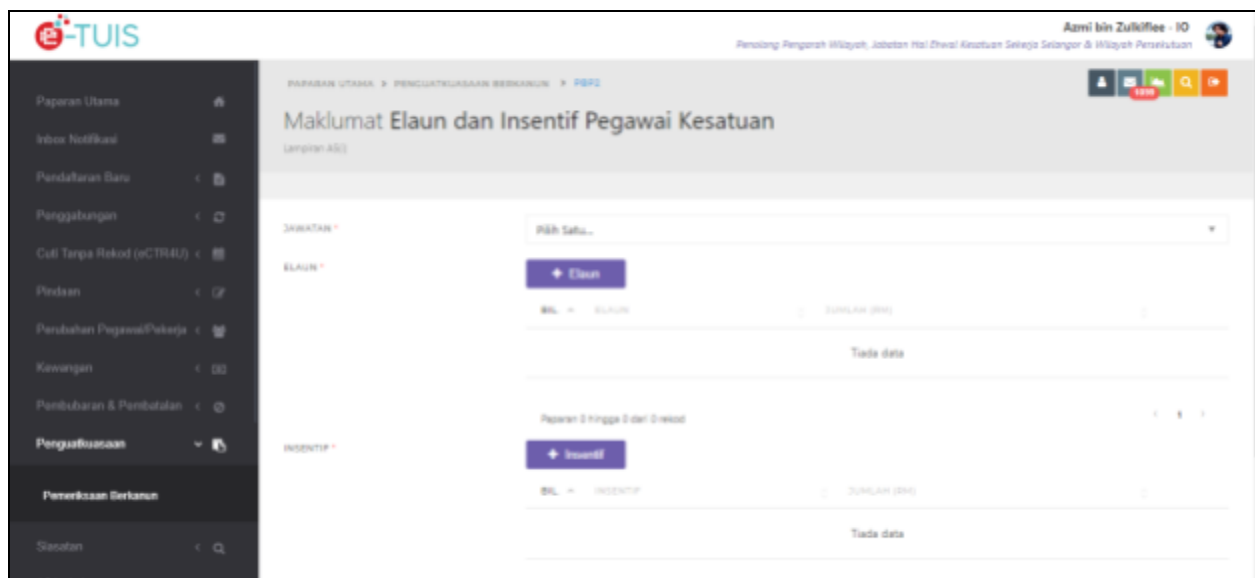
e-TUIS

Azmi bin Zulkiflee - IO
Penolong Pengarah Wilayah, Jabatan Hal Ehwal Kesatuan Sekeja Selangor & Wilayah Persekutuan

Paparan Utama
Inbox Notifikasi
Pendaftaran Baru
Penggabungan
Cuti Tanpa Rekod (eCTR4U)
Pindaan
Perubahan Pegawai/Pekerja
Kewangan
Pembubaran & Pembatalan
Penguatkuasaan
Pemeriksaan Berkanun
Siasatan

PAPARAN UTAMA > PENGUATKUASAAN BERKANUN > PBP2

1019

Maklumat Elaun dan Insentif Pegawai Kesatuan
Lampiran A5(i)

JAWATAN *
Pilih Satu...

ELAUN *
+ Elaun

| BIL | ELAUN | JUMLAH (RM) |
|---|---|---|
| Tiada data | | |

Paparan 0 hingga 0 dari 0 rekod
1

INSENTIF *
+ Insentif

| BIL | INSENTIF | JUMLAH (RM) |
|---|---|---|
| Tiada data | | |